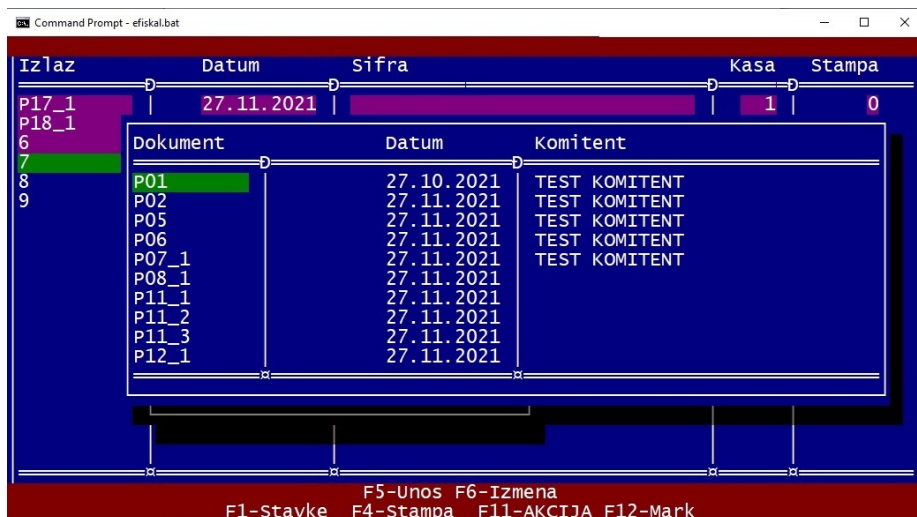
Command Prompt - efiskal.bat

Izlaz Datum Sifra Kasa Stampa

P17_1 27.11.2021 1 0
P18_1
6
7
8
9

| Dokument | Datum | Komitent |
|---|---|---|
| P01 | 27.10.2021 | TEST KOMITENT |
| P02 | 27.11.2021 | TEST KOMITENT |
| P05 | 27.11.2021 | TEST KOMITENT |
| P06 | 27.11.2021 | TEST KOMITENT |
| P07_1 | 27.11.2021 | TEST KOMITENT |
| P08_1 | 27.11.2021 | |
| P11_1 | 27.11.2021 | |
| P11_2 | 27.11.2021 | |
| P11_3 | 27.11.2021 | |
| P12_1 | 27.11.2021 | |

F5-Unos F6-Izmena
F1-Stavke F4-Stampa F11-AKCIJA F12-Mark